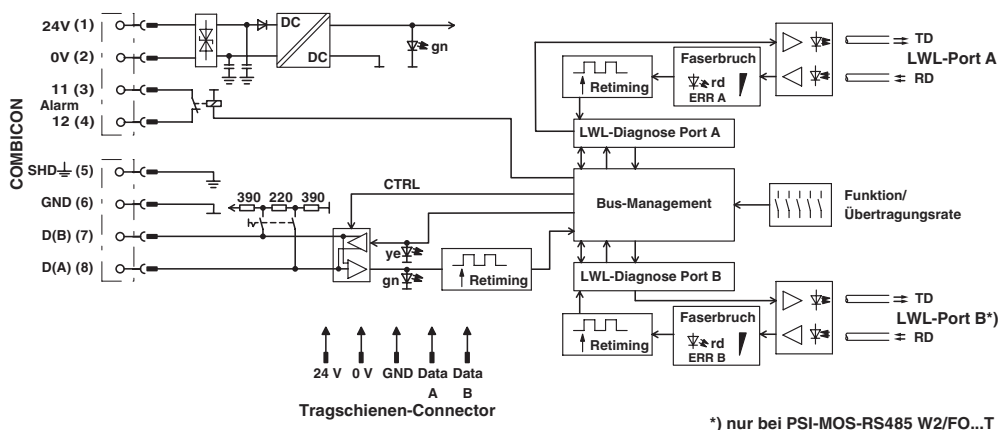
24V (1)
0V (2)
11 (3)
Alarm
12 (4)
SHD (5)
GND (6)
D(B) (7)
D(A) (8)
COMBICON
DC
DC
gn
390 220 390
CTRL
ye
gn
Retiming
Retiming
Faserbruch
rd
ERR A
LWL-Diagnose Port A
Bus-Management
LWL-Diagnose Port B
Funktion/
Übertragungsrate
TD
LWL-Port A
RD
Retiming
Faserbruch
rd
ERR B
TD
LWL-Port B*)
RD
24 V 0 V GND Data A Data B
Tragschienen-Connector
*) nur bei PSI-MOS-RS485 W2/FO...T